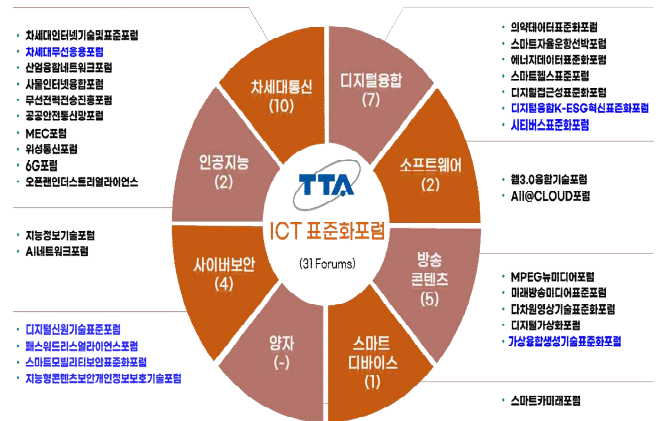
• 차세대인터넷기술및표준포럼
• 차세대무선응용포럼
• 산업융합네트워크포럼
• 사물인터넷융합포럼
• 무선전력전송진흥포럼
• 공공안전통신망포럼
• MEC포럼
• 위성통신포럼
• 6G포럼
• 오픈랜인더스트리얼라이언스

• 지능정보기술포럼
• AI네트워크포럼

• 디지털신원기술표준포럼
• 패스워드리스얼라이언스포럼
• 스마트모빌리티보안표준화포럼
• 지능형콘텐츠보안개인정보보호기술포럼

차세대통신
(10)

디지털융합
(7)

인공지능
(2)

소프트웨어
(2)

TTA

ICT 표준화포럼

(31 Forums)

사이버보안
(4)

방송
콘텐츠
(5)

양자
(-)

스마트
디바이스
(1)

• 의약데이터표준화포럼
• 스마트자율운항선박포럼
• 에너지데이터표준화포럼
• 스마트헬스표준포럼
• 디지털접근성표준화포럼
• 디지털융합K-ESG혁신표준화포럼
• 시티버스표준화포럼

• 웹3.0융합기술포럼
• All@CLOUD포럼

• MPEG뉴미디어포럼
• 미래방송미디어표준포럼
• 다차원영상기술표준화포럼
• 디지털가상화포럼
• 가상융합생성기술표준화포럼

• 스마트카미래포럼